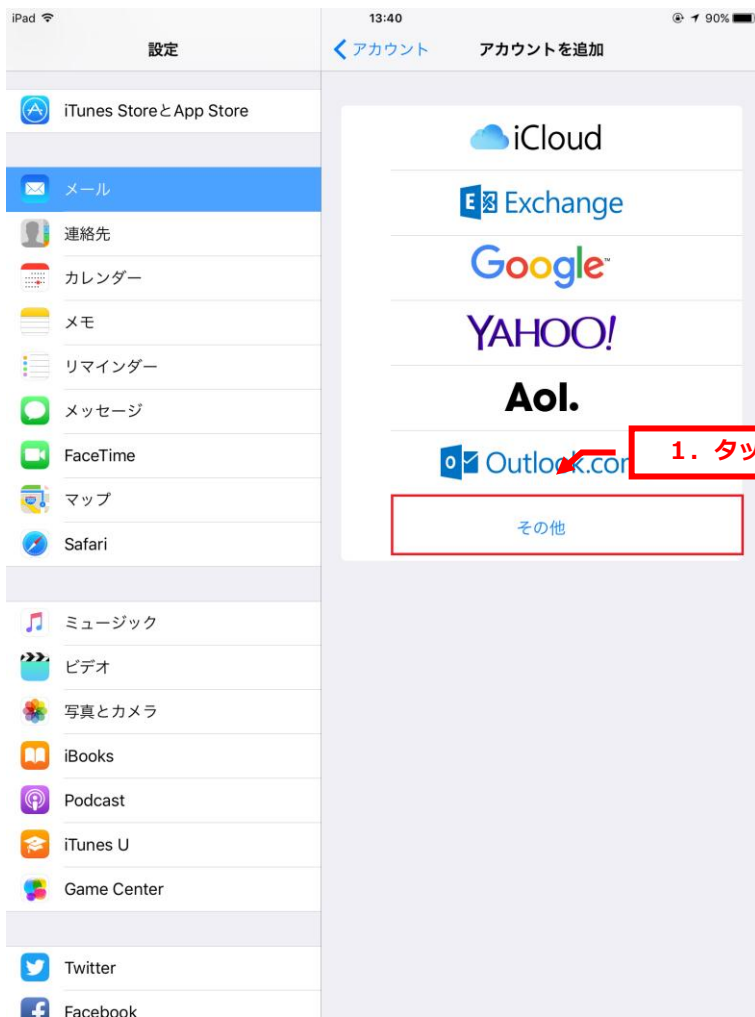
iPad
13:40
90%

設定

iTunes StoreとApp Store

メール
連絡先
カレンダー
メモ
リマインダー
メッセージ
FaceTime
マップ
Safari

ミュージック
ビデオ
写真とカメラ
iBooks
Podcast
iTunes U
Game Center

Twitter
Facebook

アカウント
アカウントを追加

iCloud
Exchange
Google
YAHOO!
Aol.
Outlook.com
1．タッ
その他